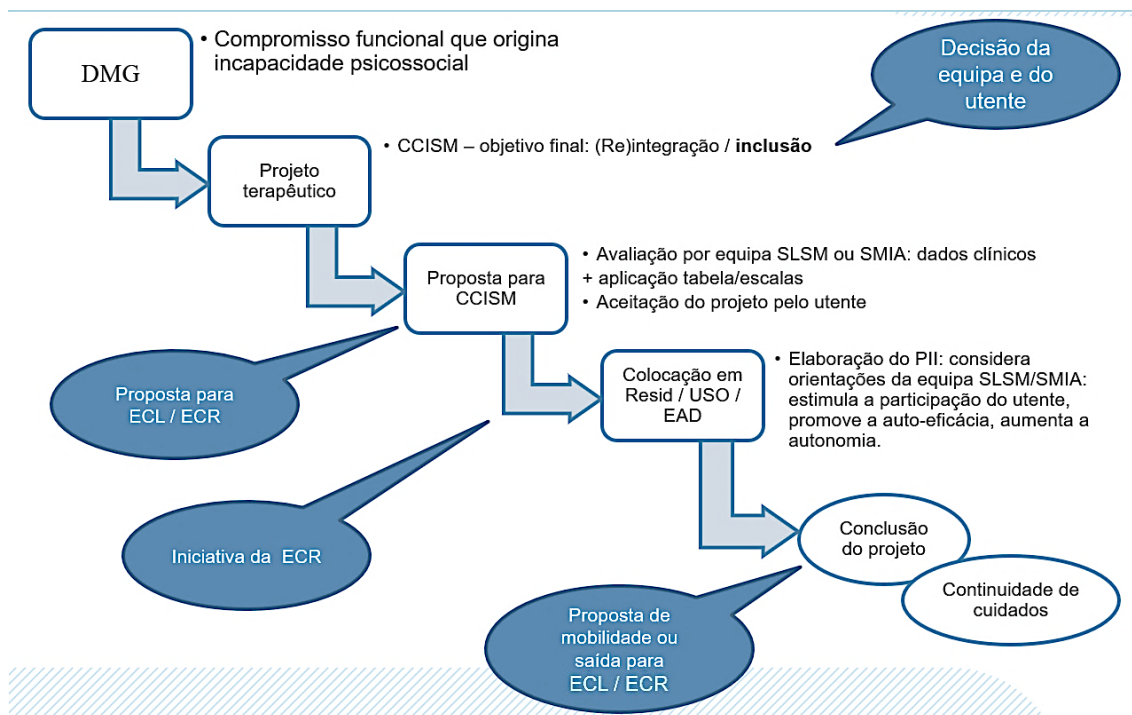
DMG

• Compromisso funcional que origina incapacidade psicossocial

Decisão da equipa e do utente

Projeto terapêutico

• CCISM – objetivo final: (Re)integração / **inclusão**

Proposta para CCISM

• Avaliação por equipa SLSM ou SMIA: dados clínicos
+ aplicação tabela/escalas
• Aceitação do projeto pelo utente

Proposta para ECL / ECR

Colocação em Resid / USO / EAD

• Elaboração do PII: considera orientações da equipa SLSM/SMIA: estimula a participação do utente, promove a auto-eficácia, aumenta a autonomia.

Iniciativa da ECR

Conclusão do projeto

Continuidade de cuidados

Proposta de mobilidade ou saída para ECL / ECR